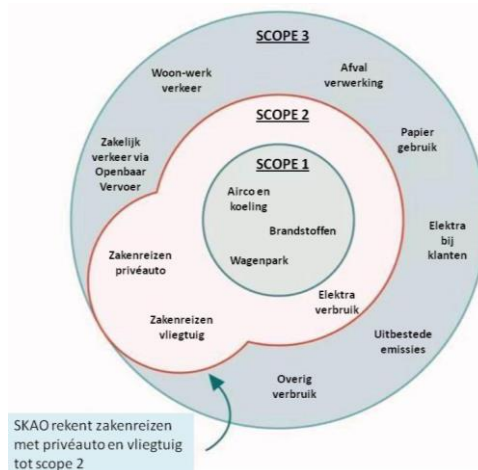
SCOPE 3

Woon-werk verkeer

Afval verwerking

SCOPE 2

Zakelijk verkeer via Openbaar Vervoer

Papier gebruik

SCOPE 1

Airco en koeling

Brandstoffen

Wagenpark

Elektra bij klanten

Zakenreizen privéauto

Elektra verbruik

Zakenreizen vliegtuig

Uitbestede emissies

Overig verbruik

SKAO rekent zakenreizen met privéauto en vliegtuig tot scope 2